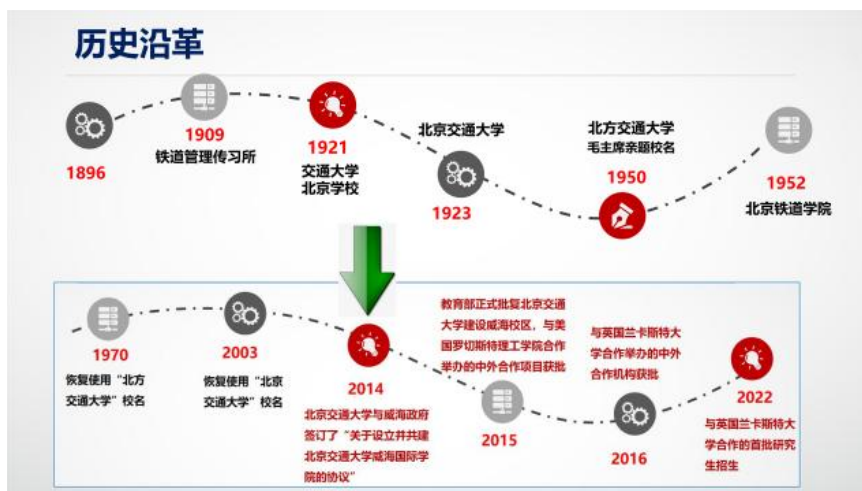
历史沿革

1896

1909
铁道管理传习所

1921
交通大学
北京学校

北京交通大学
1923

北方交通大学
毛主席亲题校名
1950

1952
北京铁道学院

1970
恢复使用“北方交通大学”校名

2003
恢复使用“北京交通大学”校名

2014
北京交通大学与威海政府签订了“关于设立并共建北京交通大学威海国际学院的协议”

教育部正式批复北京交通大学建设威海校区，与美国罗切斯特理工学院合作举办的中外合作项目获批
2015

与英国兰卡斯特大学合作举办的中外合作机构获批
2016

2022
与英国兰卡斯特大学合作的首批研究生招生